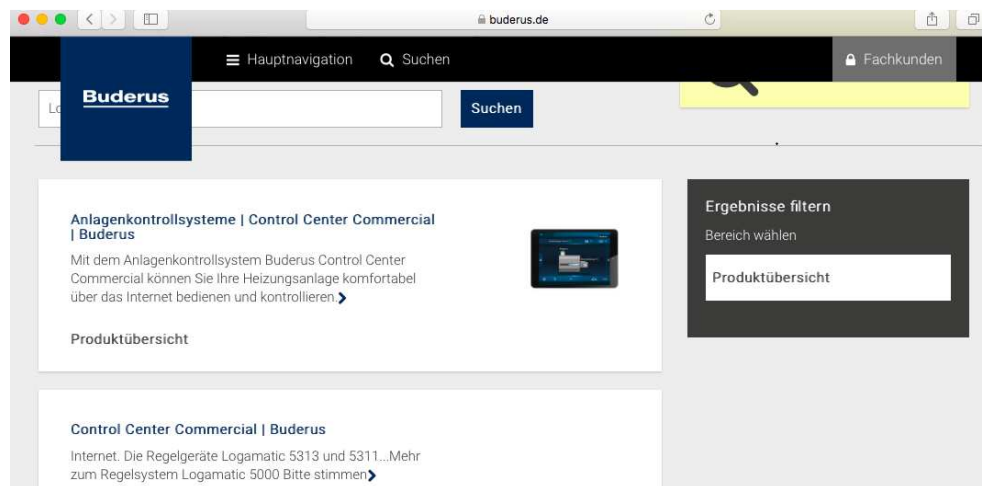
buderus.de

Hauptnavigation
Suchen
Fachkunden

Buderus

Lo

Suchen

Anlagenkontrollsysteme | Control Center Commercial | Buderus

Mit dem Anlagenkontrollsystem Buderus Control Center Commercial können Sie Ihre Heizungsanlage komfortabel über das Internet bedienen und kontrollieren.

Produktübersicht

Ergebnisse filtern

Bereich wählen

Produktübersicht

Control Center Commercial | Buderus

Internet. Die Regelgeräte Logamatic 5313 und 5311...Mehr zum Regelsystem Logamatic 5000 Bitte stimmen